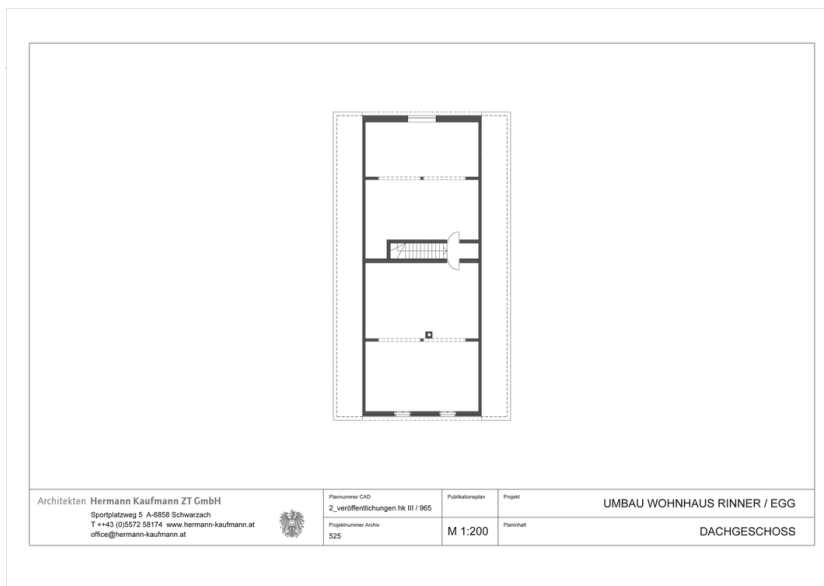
Architekten Hermann Kaufmann ZT GmbH
Sportplatzweg 5 A-6858 Schwarzach
T ++43 (0)5572 58174 www.hermann-kaufmann.at
office@hermann-kaufmann.at

| Plannummer CAD | Publikationsplan | Projekt |
|---|---|---|
| 2_veröffentlichungen hk III / 965 | | UMBAU WOHNHAUS RINNER / EGG |
| Projektnummer Archiv | | Planinhalt |
| 525 | M 1:200 | DACHGESCHOSS |